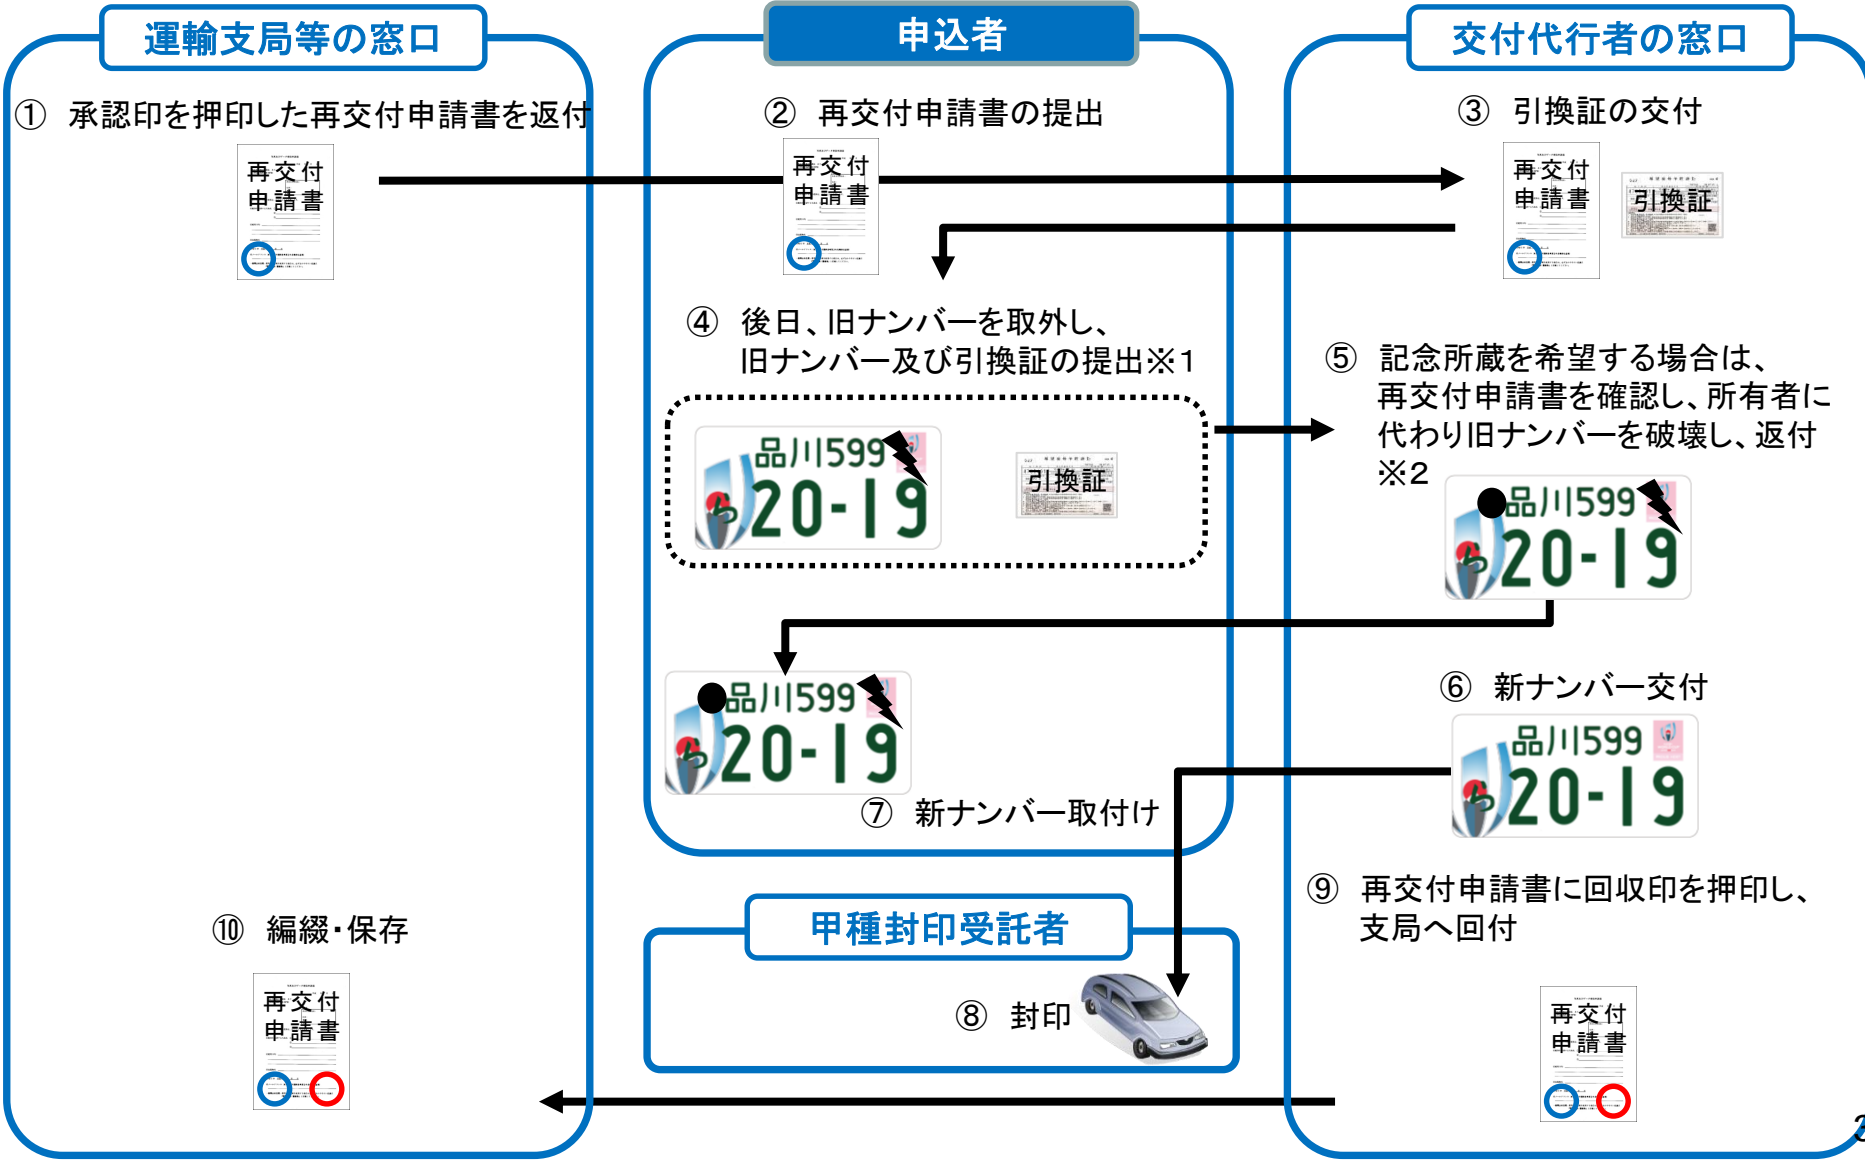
運輸支局等の窓口

申込者

交付代行者の窓口

① 承認印を押印した再交付申請書を返付

再交付申請書

② 再交付申請書の提出

再交付申請書

③ 引換証の交付

再交付申請書

引換証

④ 後日、旧ナンバーを取外し、旧ナンバー及び引換証の提出※1

品川599
ら 20-19

引換証

⑤ 記念所蔵を希望する場合は、再交付申請書を確認し、所有者に代わり旧ナンバーを破壊し、返付※2

品川599
ら 20-19

品川599
ら 20-19

⑦ 新ナンバー取付け

⑥ 新ナンバー交付

品川599
ら 20-19

⑨ 再交付申請書に回収印を押印し、支局へ回付

⑩ 編綴・保存

再交付申請書

甲種封印受託者

⑧ 封印

再交付申請書